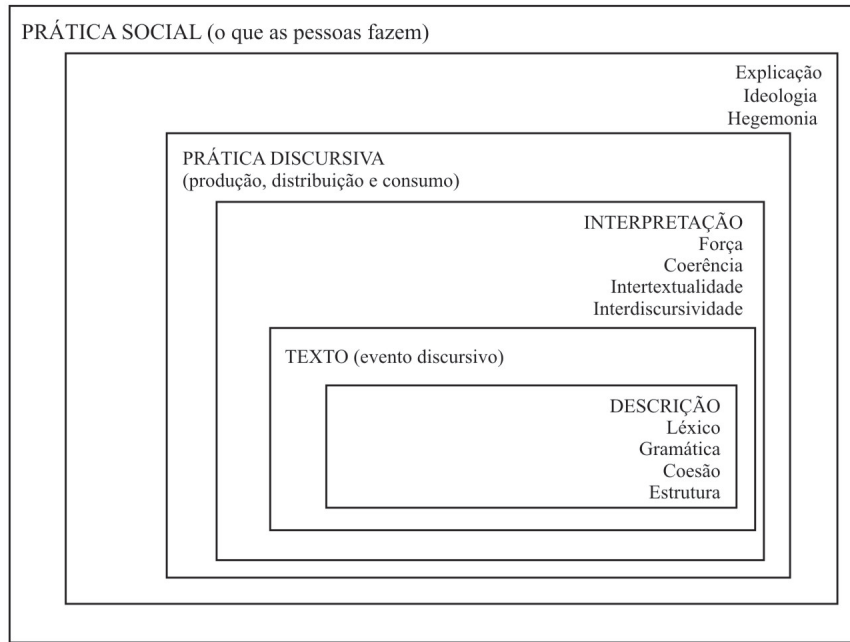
PRÁTICA SOCIAL (o que as pessoas fazem)

Explicação
Ideologia
Hegemonia

PRÁTICA DISCURSIVA
(produção, distribuição e consumo)

INTERPRETAÇÃO
Força
Coerência
Intertextualidade
Interdiscursividade

TEXTO (evento discursivo)

DESCRIÇÃO
Léxico
Gramática
Coesão
Estrutura